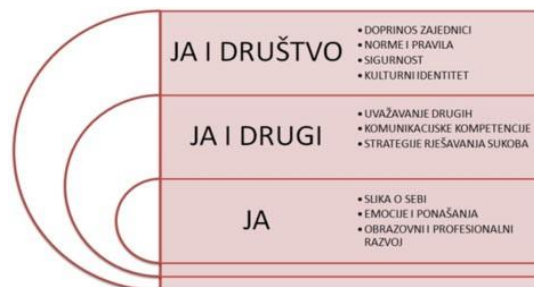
JA I DRUŠTVO

• DOPRINOS ZAJEDNICI
• NORME I PRAVILA
• SIGURNOST
• KULTURNI IDENTITET

JA I DRUGI

• UVAŽAVANJE DRUGIH
• KOMUNIKACIJSKE KOMPETENCIJE
• STRATEGIJE RJEŠAVANJA SUKOBA

JA

• SLIKA O SEBI
• EMOCIJE I PONAŠANJA
• OBRAZOVNI I PROFESIONALNI RAZVOJ